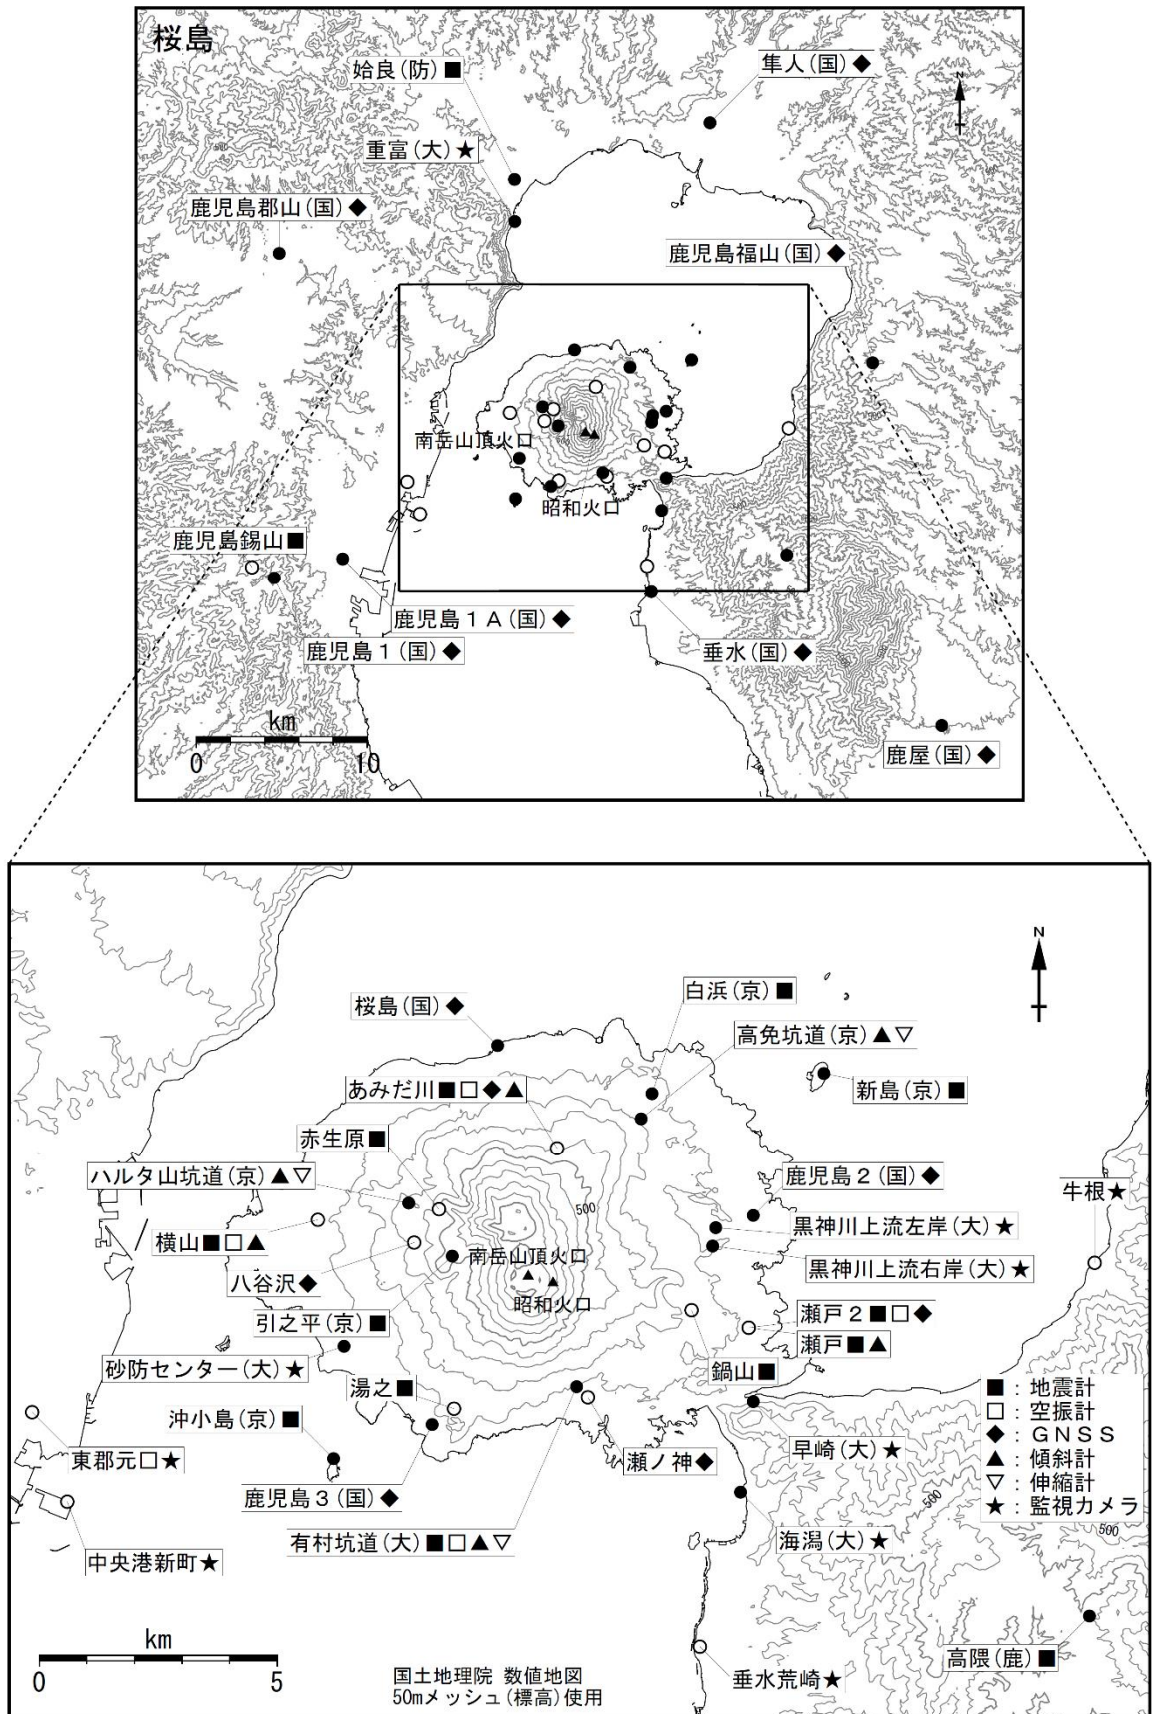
桜島

姶良（防）■
隼人（国）◆
N
重富（大）★
鹿児島郡山（国）◆
鹿児島福山（国）◆
南岳山頂火口
昭和火口
鹿児島錫山■
鹿児島１Ａ（国）◆
鹿児島１（国）◆
垂水（国）◆
km
0
10
鹿屋（国）◆

N
白浜（京）■
桜島（国）◆
高免坑道（京）▲▽
新島（京）■
あみだ川■□◆▲
赤生原■
鹿児島２（国）◆
ハルタ山坑道（京）▲▽
牛根★
500
黒神川上流左岸（大）★
横山■□▲
南岳山頂火口
黒神川上流右岸（大）★
八谷沢◆
昭和火口
瀬戸２■□◆
引之平（京）■
瀬戸■▲
砂防センター（大）★
鍋山■
湯之■
■：地震計
□：空振計
◆：ＧＮＳＳ
▲：傾斜計
▽：伸縮計
★：監視カメラ
沖小島（京）■
東郡元□★
早崎（大）★
瀬ノ神◆
鹿児島３（国）◆
500
500
中央港新町★
有村坑道（大）■□▲▽
海潟（大）★
km
0
5
国土地理院 数値地図
50mメッシュ（標高）使用
高隈（鹿）■
垂水荒崎★